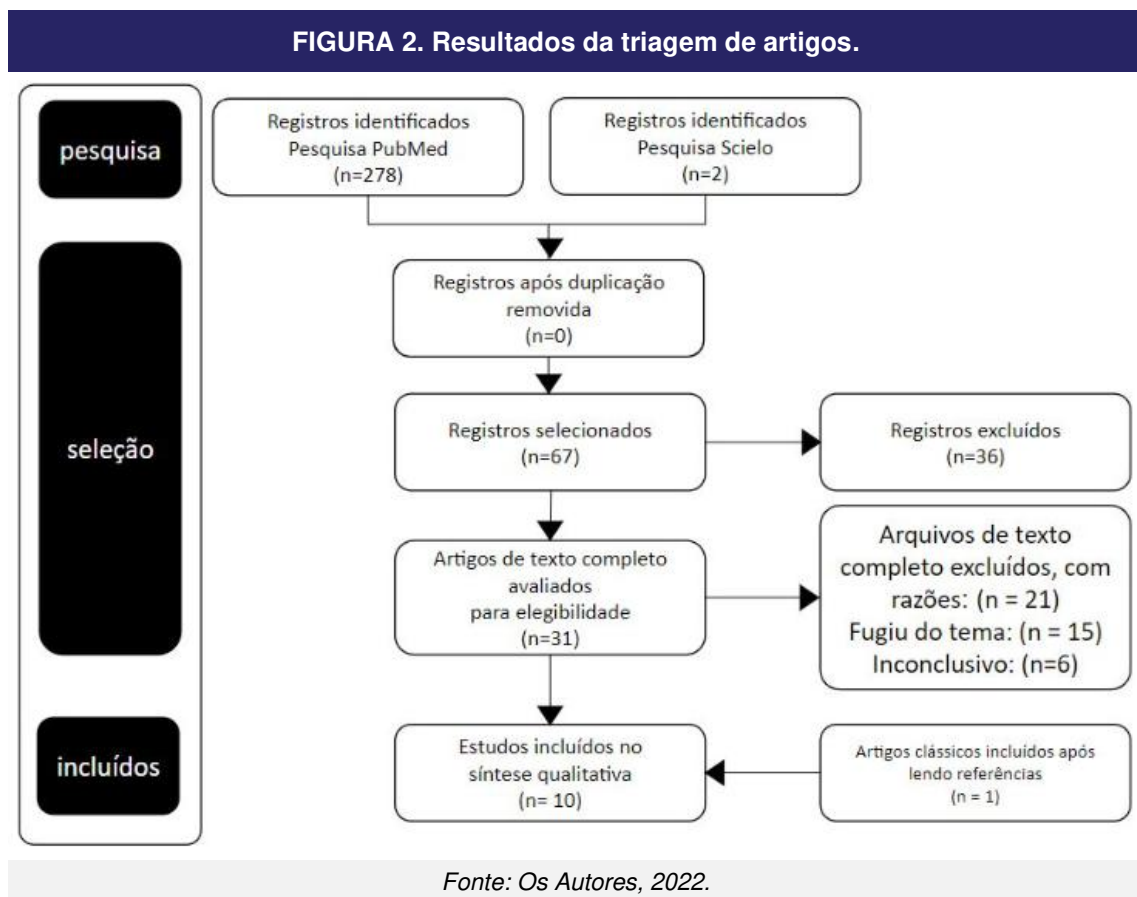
FIGURA 2. Resultados da triagem de artigos.

pesquisa

Registros identificados Pesquisa PubMed (n=278)

Registros identificados Pesquisa Scielo (n=2)

seleção

Registros após duplicação removida (n=0)

Registros selecionados (n=67)

Registros excluídos (n=36)

Artigos de texto completo avaliados para elegibilidade (n=31)

Arquivos de texto completo excluídos, com razões: (n = 21) Fugiu do tema: (n = 15) Inconclusivo: (n=6)

incluídos

Estudos incluídos no síntese qualitativa (n= 10)

Artigos clássicos incluídos após lendo referências (n = 1)

Fonte: Os Autores, 2022.